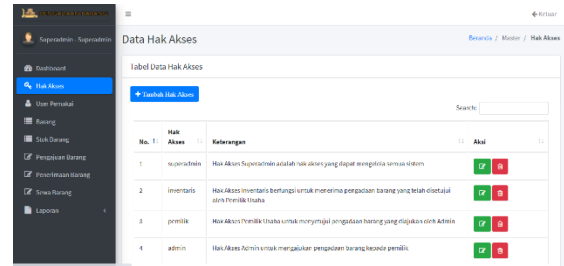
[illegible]

Superadmin - Superadmin

Dashboard

Hak Akses

User Pemakai

Barang

Stok Barang

Pengajuan Barang

Penerimaan Barang

Sewa Barang

Laporan

Keluar

Data Hak Akses

Beranda / Master / Hak Akses

Tabel Data Hak Akses

+ Tambah Hak Akses

Search:

| No. | Hak Akses | Keterangan | Aksi |
|---|---|---|---|
| 1 | superadmin | Hak Akses Superadmin adalah hak akses yang dapat mengelola semua sistem | |
| 2 | inventaris | Hak Akses Inventaris bertugas untuk menerima pengadaan barang yang telah disetujui oleh Pemilik Usaha | |
| 3 | pemilik | Hak Akses Pemilik Usaha untuk menyetujui pengadaan barang yang diajukan oleh Admin | |
| 4 | admin | Hak Akses Admin untuk mengajukan pengadaan barang kepada pemilik | |